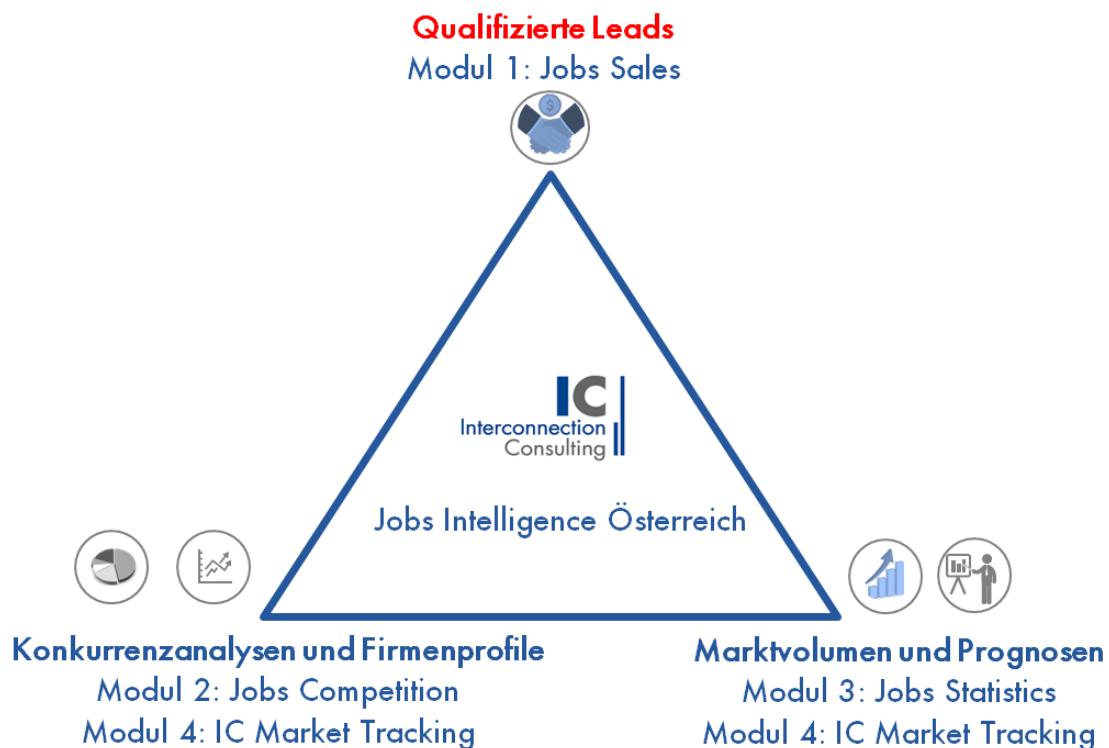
Qualifizierte Leads
Modul 1: Jobs Sales

IC
Interconnection
Consulting

Jobs Intelligence Österreich

Konkurrenzanalysen und Firmenprofile
Modul 2: Jobs Competition
Modul 4: IC Market Tracking

Marktvolumen und Prognosen
Modul 3: Jobs Statistics
Modul 4: IC Market Tracking